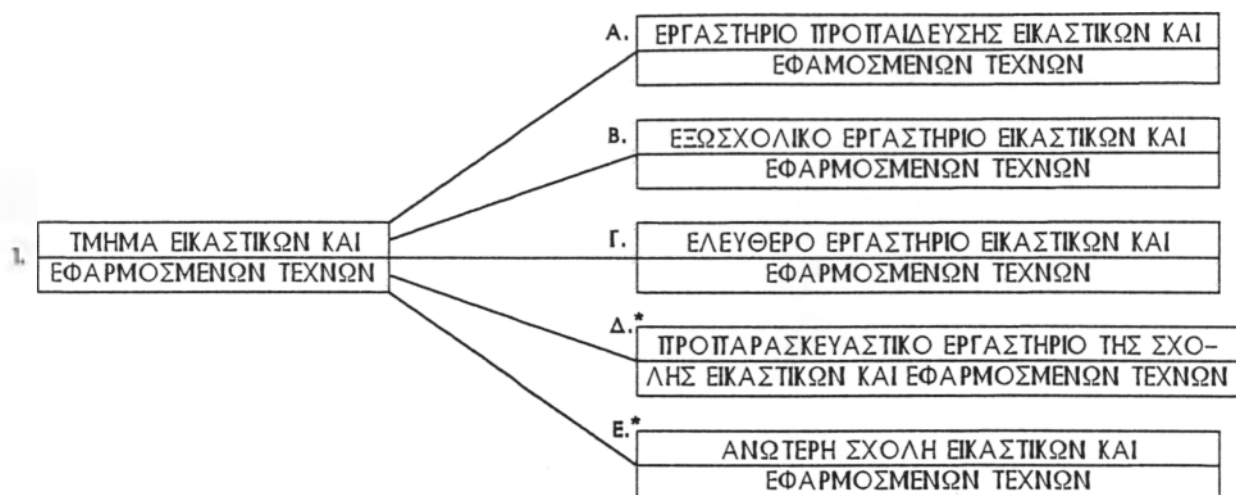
1. ΤΜΗΜΑ ΕΙΚΑΣΤΙΚΩΝ ΚΑΙ ΕΦΑΡΜΟΣΜΕΝΩΝ ΤΕΧΝΩΝ

Α. ΕΡΓΑΣΤΗΡΙΟ ΠΡΟΠΑΙΔΕΥΣΗΣ ΕΙΚΑΣΤΙΚΩΝ ΚΑΙ ΕΦΑΜΟΣΜΕΝΩΝ ΤΕΧΝΩΝ

Β. ΕΞΩΣΧΟΛΙΚΟ ΕΡΓΑΣΤΗΡΙΟ ΕΙΚΑΣΤΙΚΩΝ ΚΑΙ ΕΦΑΡΜΟΣΜΕΝΩΝ ΤΕΧΝΩΝ

Γ. ΕΛΕΥΘΕΡΟ ΕΡΓΑΣΤΗΡΙΟ ΕΙΚΑΣΤΙΚΩΝ ΚΑΙ ΕΦΑΡΜΟΣΜΕΝΩΝ ΤΕΧΝΩΝ

Δ.* ΠΡΟΠΑΡΑΣΚΕΥΑΣΤΙΚΟ ΕΡΓΑΣΤΗΡΙΟ ΤΗΣ ΣΧΟΛΗΣ ΕΙΚΑΣΤΙΚΩΝ ΚΑΙ ΕΦΑΡΜΟΣΜΕΝΩΝ ΤΕΧΝΩΝ

Ε.* ΑΝΩΤΕΡΗ ΣΧΟΛΗ ΕΙΚΑΣΤΙΚΩΝ ΚΑΙ ΕΦΑΡΜΟΣΜΕΝΩΝ ΤΕΧΝΩΝ